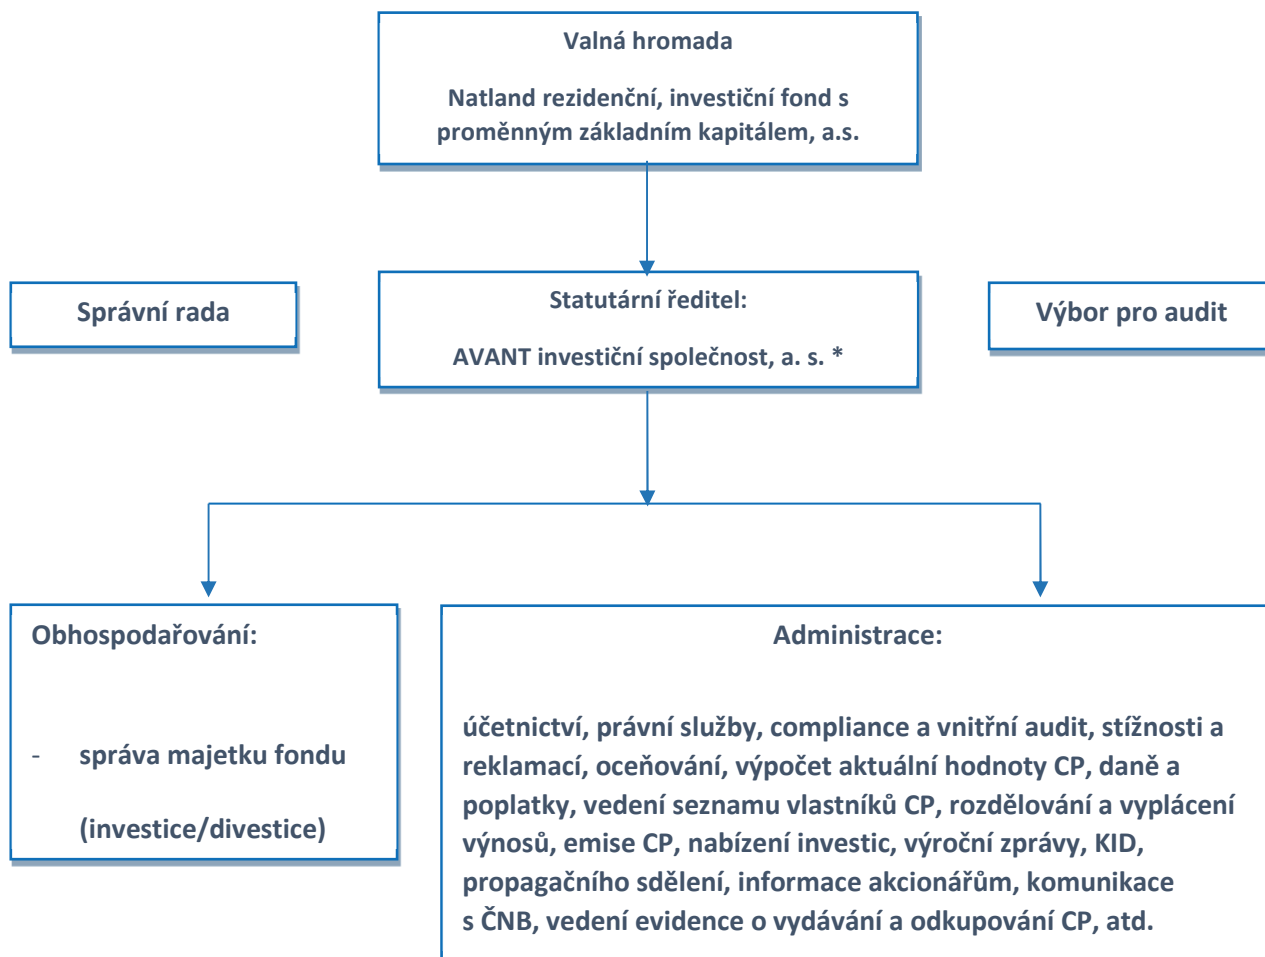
Valná hromada

Natland rezidenční, investiční fond s proměnným základním kapitálem, a.s.

Správní rada

Statutární ředitel:

AVANT investiční společnost, a. s. *

Výbor pro audit

Obhospodařování:

- správa majetku fondu

(investice/divestice)

Administrace:

účetnictví, právní služby, compliance a vnitřní audit, stížnosti a reklamací, oceňování, výpočet aktuální hodnoty CP, daně a poplatky, vedení seznamu vlastníků CP, rozdělování a vyplácení výnosů, emise CP, nabízení investic, výroční zprávy, KID, propagačního sdělení, informace akcionářům, komunikace s ČNB, vedení evidence o vydávání a odkupování CP, atd.